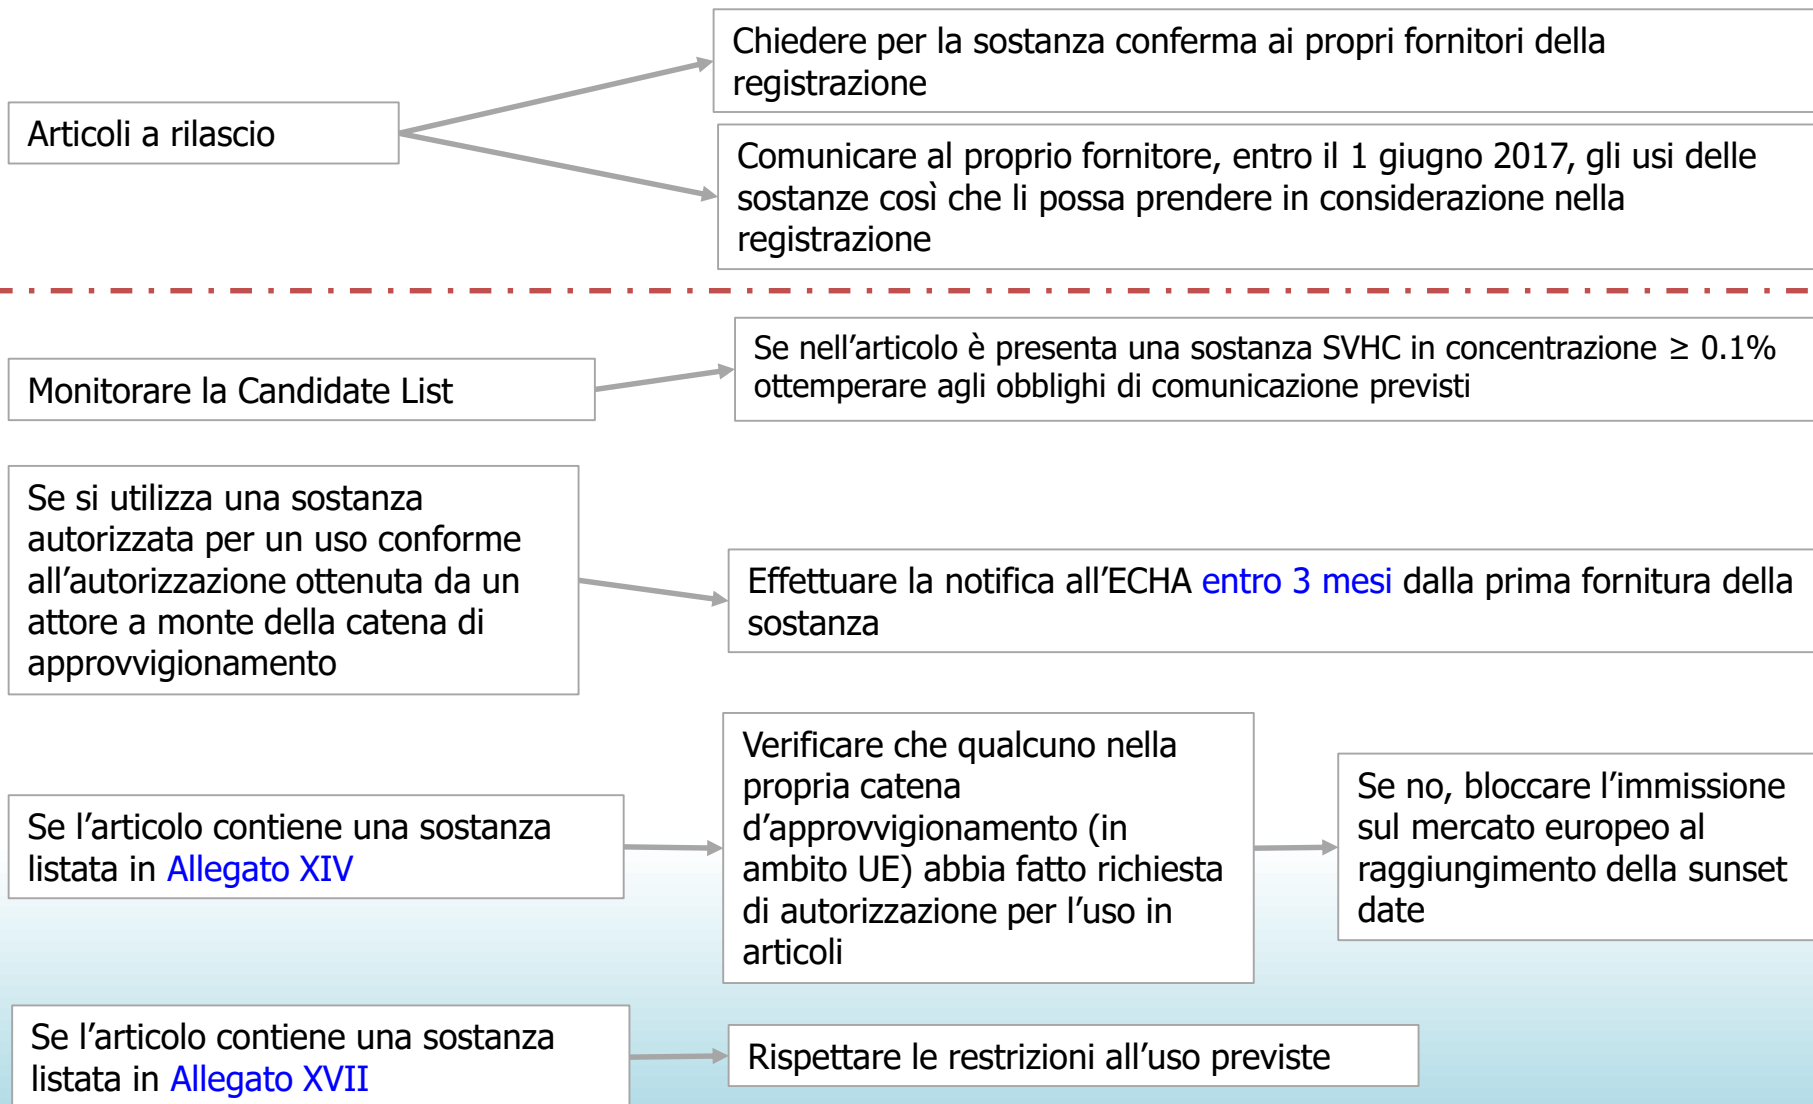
Articoli a rilascio

Chiedere per la sostanza conferma ai propri fornitori della registrazione

Comunicare al proprio fornitore, entro il 1 giugno 2017, gli usi delle sostanze così che li possa prendere in considerazione nella registrazione

Monitorare la Candidate List

Se nell'articolo è presenta una sostanza SVHC in concentrazione $\geq$ 0.1% ottemperare agli obblighi di comunicazione previsti

Se si utilizza una sostanza autorizzata per un uso conforme all'autorizzazione ottenuta da un attore a monte della catena di approvvigionamento

Effettuare la notifica all'ECHA entro 3 mesi dalla prima fornitura della sostanza

Se l'articolo contiene una sostanza listata in Allegato XIV

Verificare che qualcuno nella propria catena d'approvvigionamento (in ambito UE) abbia fatto richiesta di autorizzazione per l'uso in articoli

Se no, bloccare l'immissione sul mercato europeo al raggiungimento della sunset date

Se l'articolo contiene una sostanza listata in Allegato XVII

Rispettare le restrizioni all'uso previste